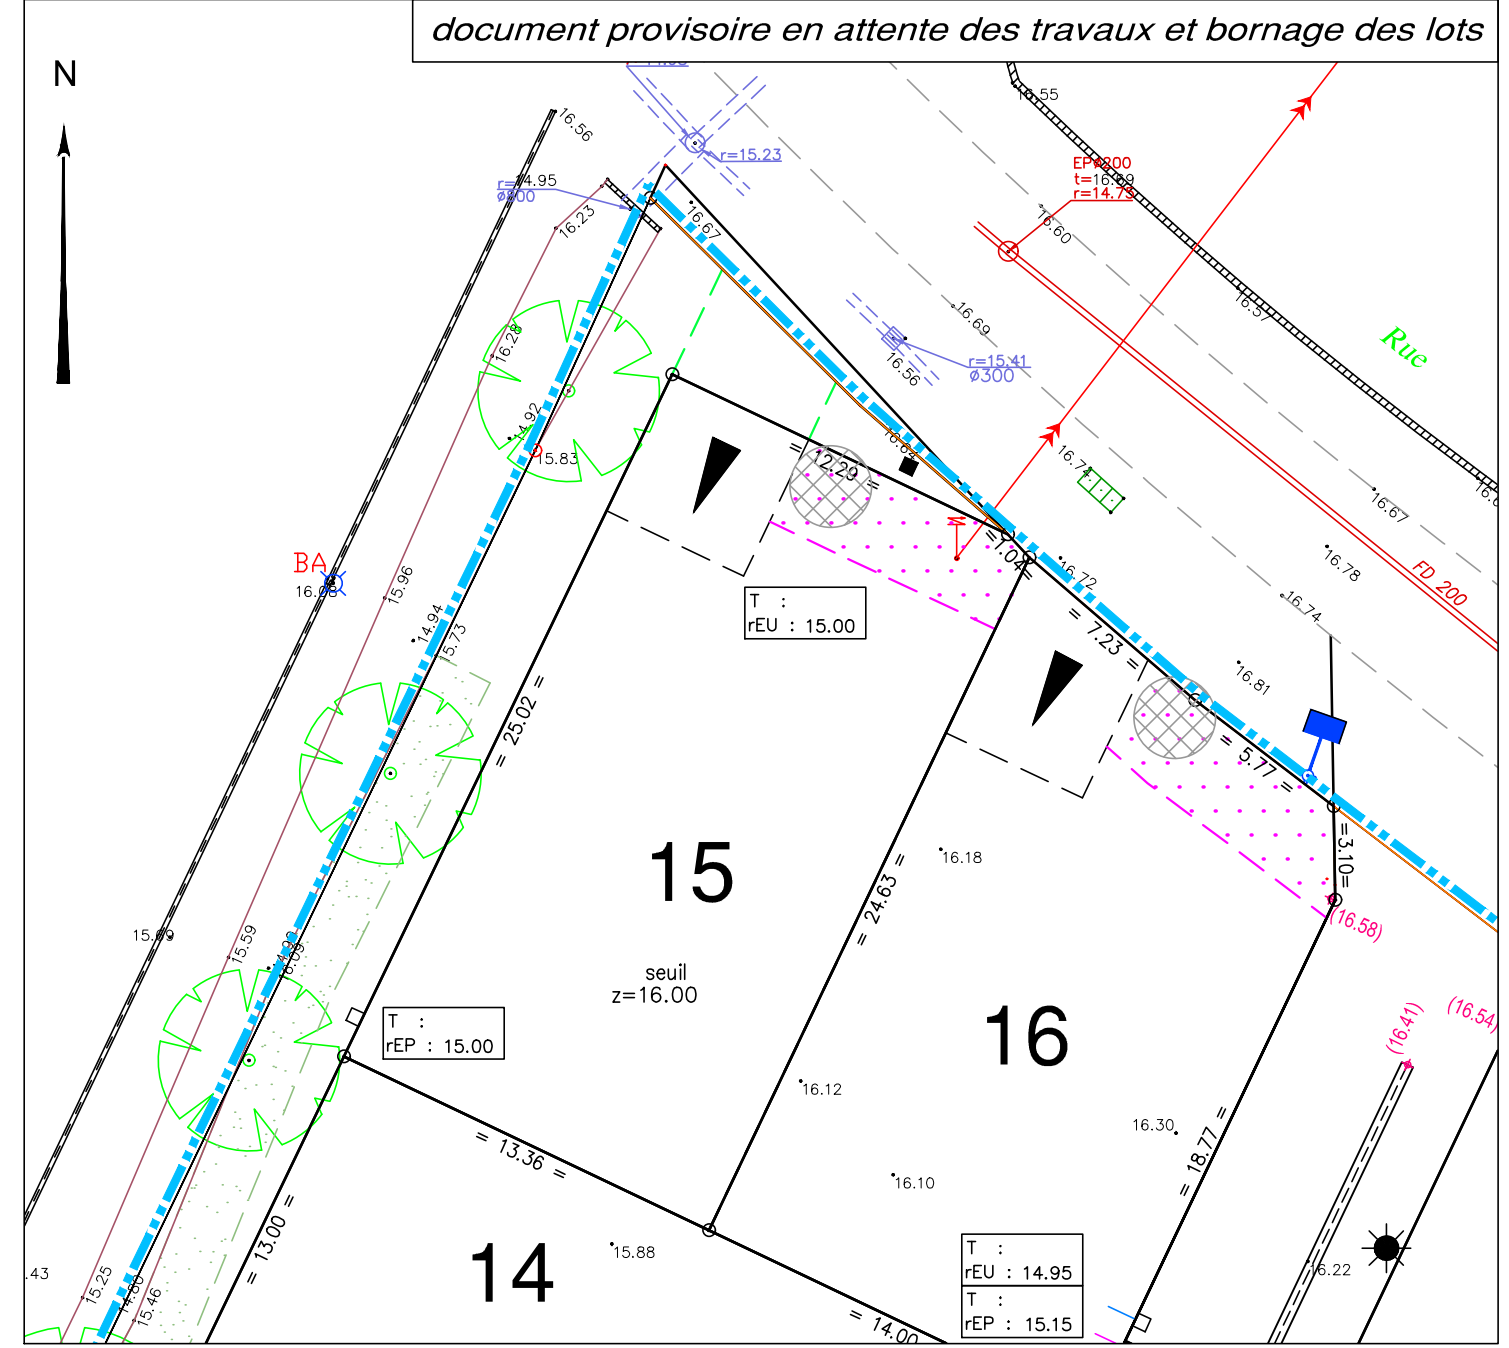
document provisoire en attente des travaux et bornage des lots

N

16.55
r=15.23
EPØ200
t=16.59
r=14.73
16.60
r=14.95
Ø300
16.56
16.23
16.67
16.57
Rue
16.69
16.56
r=15.41
Ø300
16.28
14.92
15.83
16.62
16.74
16.67
16.6
= 2.29 =
= 7.04 =
16.72
16.78
FD 200
16.74
BA
16.08
15.96
14.94
15.73
T :
rEU : 15.00
= 7.23 =
16.81
= 25.02 =
= 5.77 =
=3.10=
(16.58)
16.18
= 24.63 =
15
15.69
15.59
14.96
16.09
seuil
z=16.00
T :
rEP : 15.00
16
(16.41)
(16.54)
16.12
= 13.36 =
16.30
= 18.77 =
16.10
= 13.00 =
14
15.88
T :
rEU : 14.95
T :
rEP : 15.15
16.22
.43
15.25
14.60
15.46
= 14.00